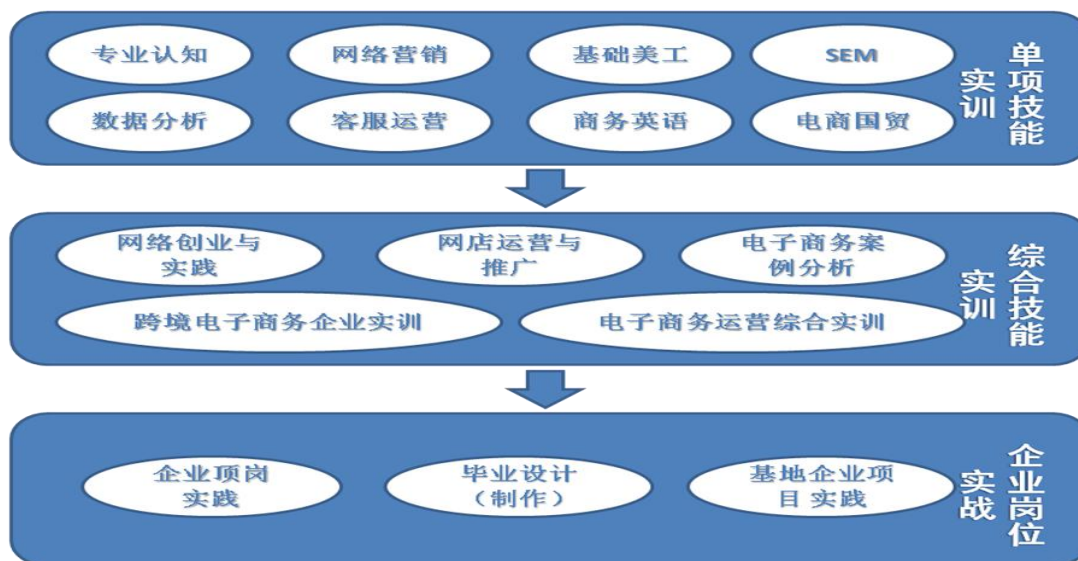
专业认知
网络营销
基础美工
SEM
数据分析
客服运营
商务英语
电商国贸
单项技能实训

网络创业与实践
网店运营与推广
电子商务案例分析
跨境电子商务企业实训
电子商务运营综合实训
综合技能实训

企业项岗实践
毕业设计（制作）
基地企业项目实践
企业岗位实战